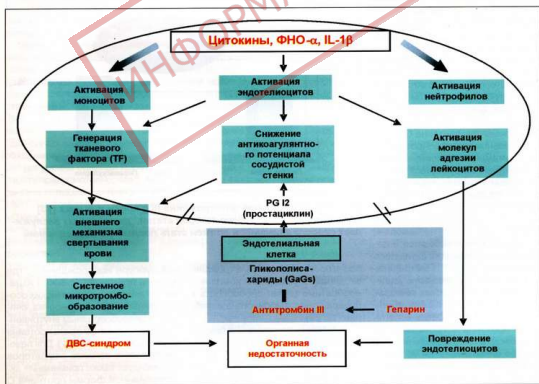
ИНФОРМ

Цитокины, ФНО-α, IL-1β

Активация моноцитов

Активация эндотелиоцитов

Активация нейтрофилов

Генерация тканевого фактора (TF)

Снижение антикоагулянтного потенциала сосудистой стенки

Активация молекул адгезии лейкоцитов

PG I2 (простациклин)

Активация внешнего механизма свертывания крови

Эндотелиальная клетка

Гликополисахариды (GaGs)

Системное микротромбообразование

Антитромбин III

Гепарин

ДВС-синдром

Органная недостаточность

Повреждение эндотелиоцитов